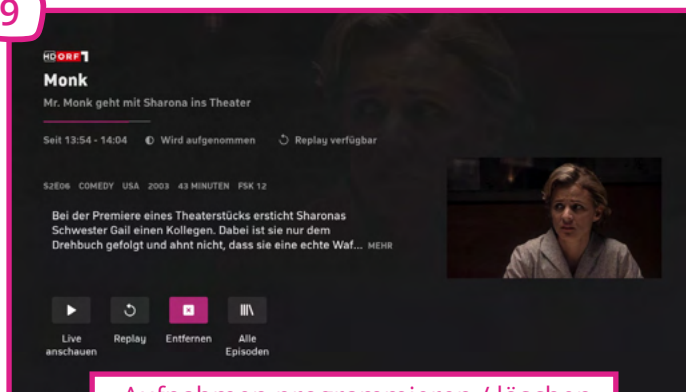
9

HD ORF 1

Monk

Mr. Monk geht mit Sharona ins Theater

Seit 13:54 - 14:04 Wird aufgenommen Replay verfügbar

S2E06 COMEDY USA 2003 43 MINUTEN FSK 12

Bei der Premiere eines Theaterstücks ersticht Sharonas Schwester Gail einen Kollegen. Dabei ist sie nur dem Drehbuch gefolgt und ahnt nicht, dass sie eine echte Waf... MEHR

Live anschauen Replay Entfernen Alle Episoden

Aufnahmen programmieren / löschen